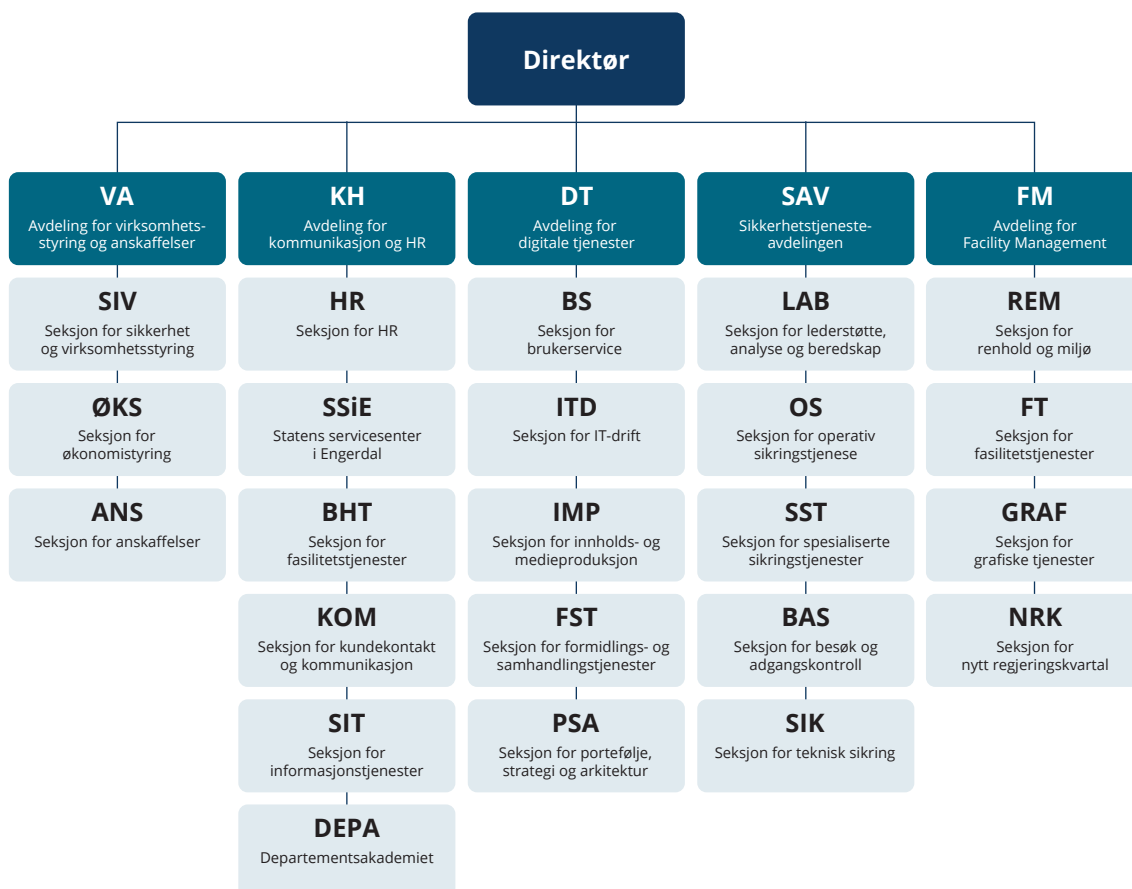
Direktør

VA
Avdeling for virksomhetsstyring og anskaffelser

SIV
Seksjon for sikkerhet og virksomhetsstyring

ØKS
Seksjon for økonomistyring

ANS
Seksjon for anskaffelser

KH
Avdeling for kommunikasjon og HR

HR
Seksjon for HR

SSiE
Statens servicesenter i Engerdal

BHT
Seksjon for fasilitetstjenester

KOM
Seksjon for kundekontakt og kommunikasjon

SIT
Seksjon for informasjonstjenester

DEPA
Departementsakademiet

DT
Avdeling for digitale tjenester

BS
Seksjon for brukerservice

ITD
Seksjon for IT-drift

IMP
Seksjon for innholds- og medieproduksjon

FST
Seksjon for formidlings- og samhandlingstjenester

PSA
Seksjon for portefølje, strategi og arkitektur

SAV
Sikkerhetstjenesteavdelingen

LAB
Seksjon for lederstøtte, analyse og beredskap

OS
Seksjon for operativ sikringstjenese

SST
Seksjon for spesialiserte sikringstjenester

BAS
Seksjon for besøk og adgangskontroll

SIK
Seksjon for teknisk sikring

FM
Avdeling for Facility Management

REM
Seksjon for renhold og miljø

FT
Seksjon for fasilitetstjenester

GRAF
Seksjon for grafiske tjenester

NRK
Seksjon for nytt regjeringskvartal